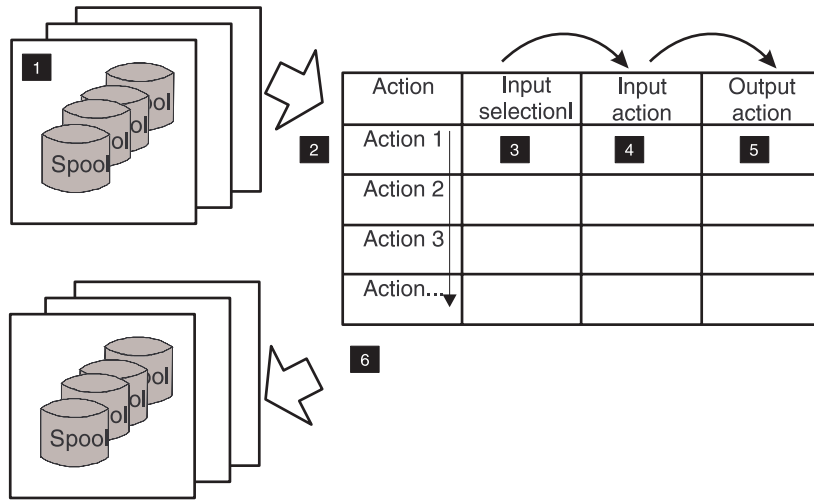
1

ool

ol

ol

Spool

2

| Action | Input selectionl | Input action | Output action |
|---|---|---|---|
| Action 1 | 3 | 4 | 5 |
| Action 2 | | | |
| Action 3 | | | |
| Action... | | | |

6

ool

ol

ol

Spool